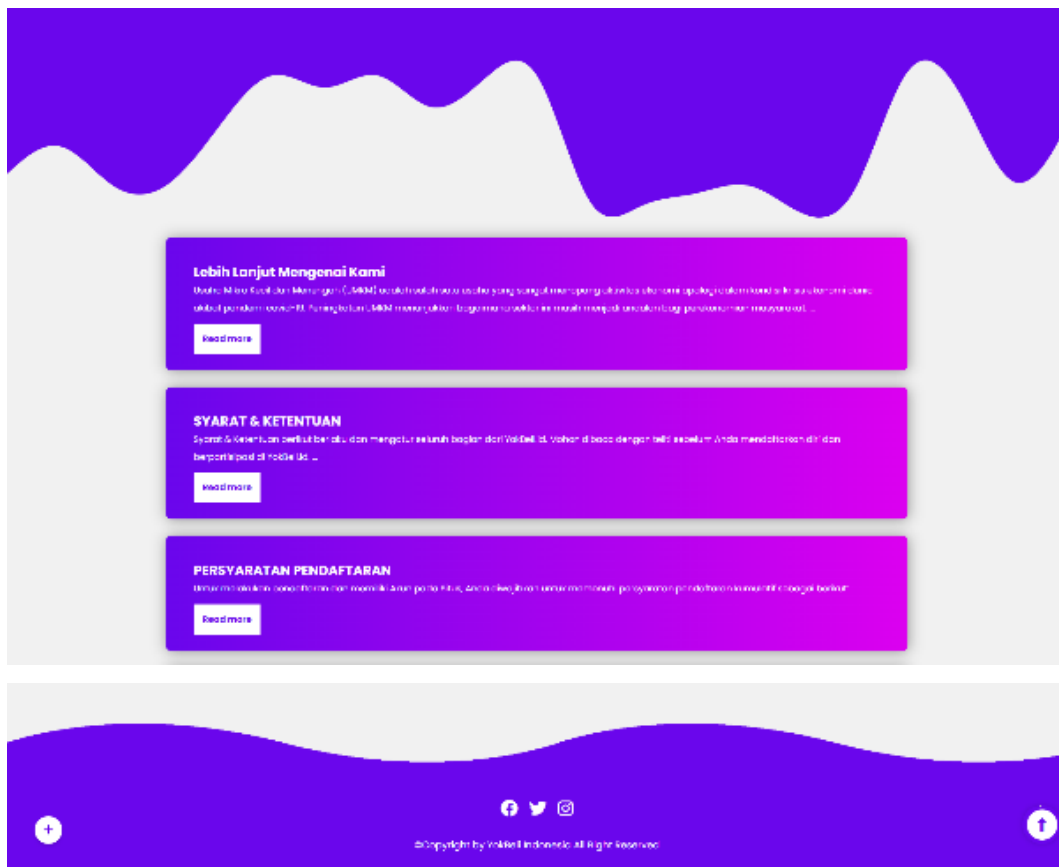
Lebih Lanjut Mengenai Kami

Usaha Mikro Kecil dan Menengah (UMKM) adalah salah satu usaha yang sangat mempengaruhi ekonomi apalagi dalam kondisi ekonomi dunia akibat pandemi covid-19. Peningkatan UMKM merupakan bagaimana caranya menjadi andalan bagi perekonomian masyarakat ...

Read more

SYARAT & KETENTUAN

Syarat & Ketentuan berikut berlaku dan mengatur seluruh bagian dari YokBeli.id. Mohon dibaca dengan teliti sebelum Anda mendaftarkan diri dan berpartisipasi di YokBeli.id ...

Read more

PERSYARATAN PENDAFTARAN

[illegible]

Read more

©Copyright by YokBeli Indonesia All Right Reserved